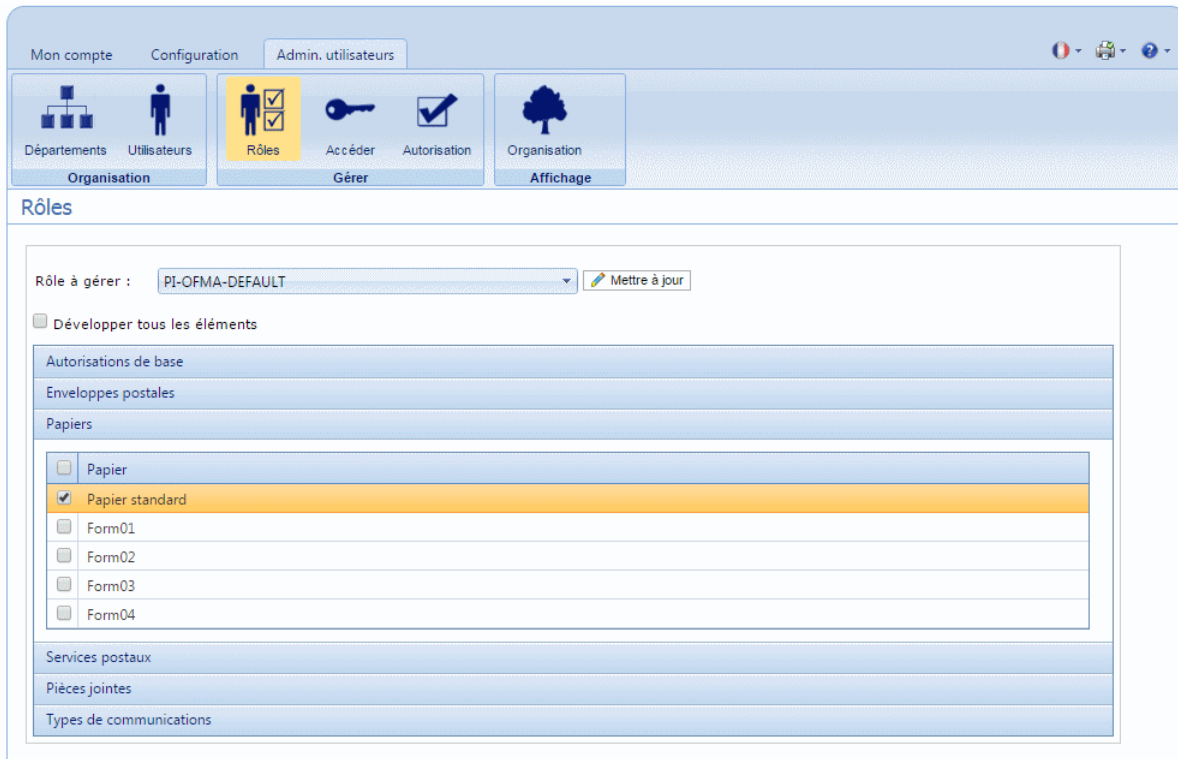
Mon compte Configuration Admin. utilisateurs

Départements Utilisateurs
Organisation

Rôles Accéder Autorisation
Gérer

Organisation
Affichage

Rôles

Rôle à gérer : PI-OFMA-DEFAULT Mettre à jour

Développer tous les éléments

Autorisations de base

Enveloppes postales

Papiers

| | Papier |
|---|---|
| ☑ | Papier standard |
| ☐ | Form01 |
| ☐ | Form02 |
| ☐ | Form03 |
| ☐ | Form04 |

Services postaux

Pièces jointes

Types de communications